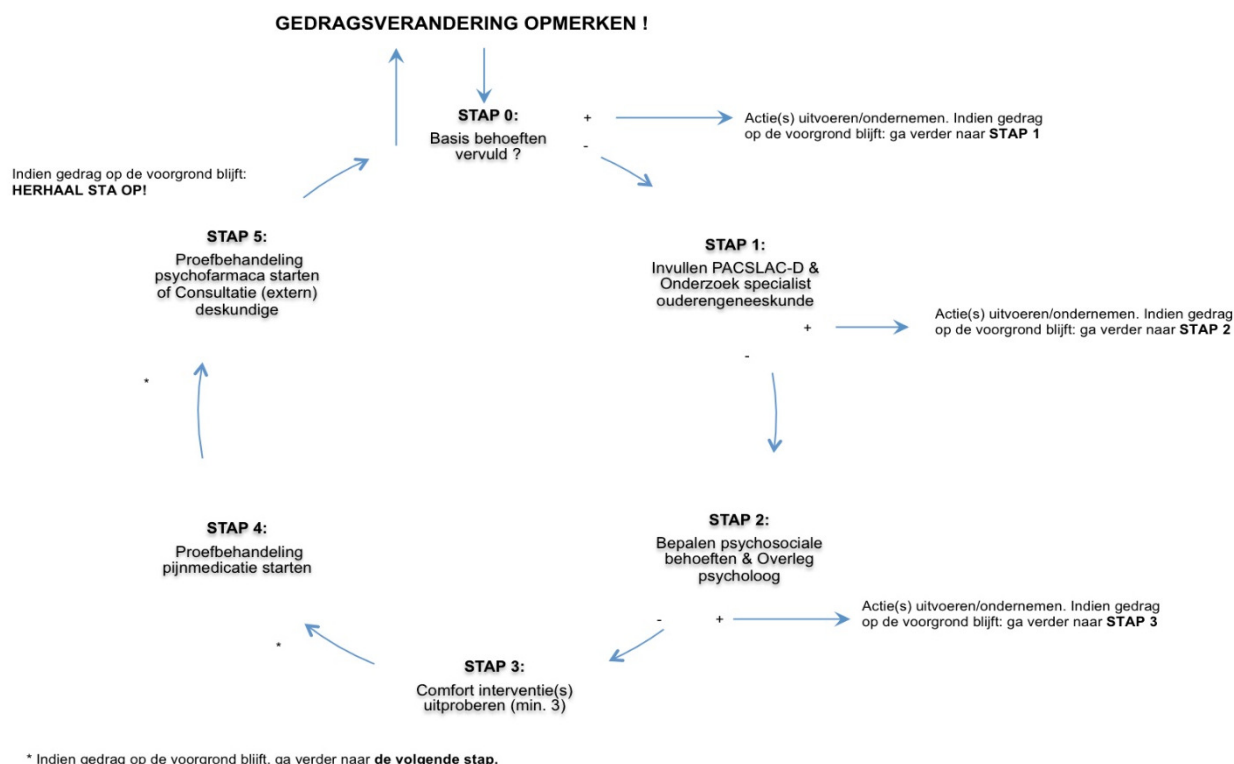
GEDRAGSVERANDERING OPMERKEN !

STAP 0:
Basis behoeften vervuld ?

+

-

Actie(s) uitvoeren/ondernemen. Indien gedrag op de voorgrond blijft: ga verder naar **STAP 1**

Indien gedrag op de voorgrond blijft:
**HERHAAL STA OP!**

STAP 5:
Proefbehandeling psychofarmaca starten of Consultatie (extern) deskundige

STAP 1:
Invullen PACSLAC-D & Onderzoek specialist ouderengeneeskunde

+

-

Actie(s) uitvoeren/ondernemen. Indien gedrag op de voorgrond blijft: ga verder naar **STAP 2**

*

STAP 4:
Proefbehandeling pijnmedicatie starten

STAP 2:
Bepalen psychosociale behoeften & Overleg psycholoog

-

+

Actie(s) uitvoeren/ondernemen. Indien gedrag op de voorgrond blijft: ga verder naar **STAP 3**

*

STAP 3:
Comfort interventie(s) uitproberen (min. 3)

* Indien gedrag op de voorgrond blijft, ga verder naar **de volgende stap.**